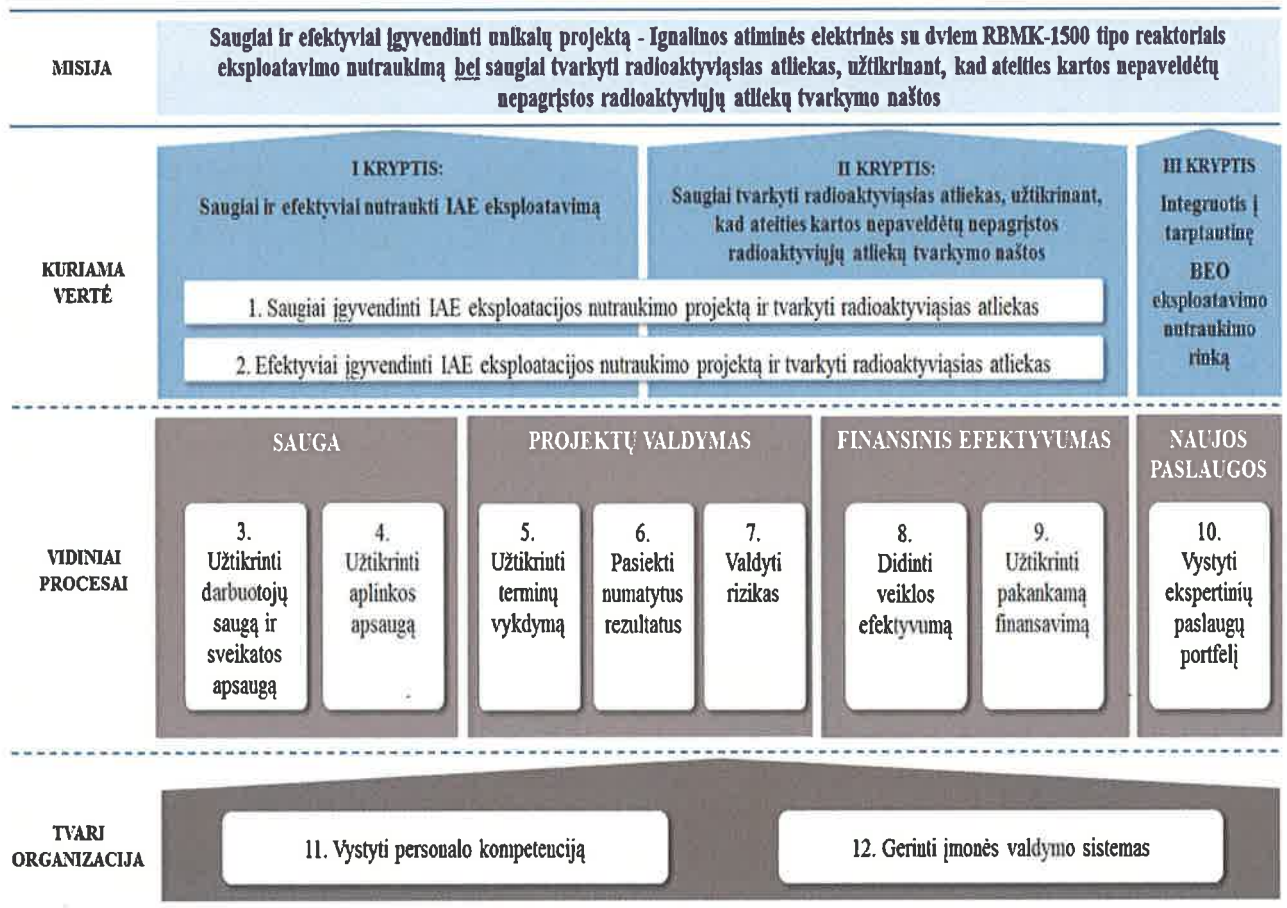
MISIJA

Saugiai ir efektyviai įgyvendinti unikalų projektą - Ignalinos atominės elektrinės su dviem RBMK-1500 tipo reaktoriais eksploatavimo nutraukimą bei saugiai tvarkyti radioaktyviąsias atliekas, užtikrinant, kad ateities kartos nepaveldėtų nepagrįstos radioaktyviųjų atliekų tvarkymo naštos

KURIAMA VERTĖ

I KRYPTIS:
Saugiai ir efektyviai nutraukti IAE eksploatavimą

II KRYPTIS:
Saugiai tvarkyti radioaktyviąsias atliekas, užtikrinant, kad ateities kartos nepaveldėtų nepagrįstos radioaktyviųjų atliekų tvarkymo naštos

III KRYPTIS
Integruotis į tarptautinę BEO eksploatavimo nutraukimo rinką

1. Saugiai įgyvendinti IAE eksploatacijos nutraukimo projektą ir tvarkyti radioaktyviąsias atliekas

2. Efektyviai įgyvendinti IAE eksploatacijos nutraukimo projektą ir tvarkyti radioaktyviąsias atliekas

VIDINIAI PROCESAI

SAUGA

3. Užtikrinti darbuotojų saugą ir sveikatos apsaugą

4. Užtikrinti aplinkos apsaugą

PROJEKTŲ VALDYMAS

5. Užtikrinti terminų vykdymą

6. Pasiekti numatytus rezultatus

7. Valdyti rizikas

FINANSINIS EFEKTYVUMAS

8. Didinti veiklos efektyvumą

9. Užtikrinti pakankamą finansavimą

NAUJOS PASLAUGOS

10. Vystyti ekspertinių paslaugų portfelį

TVARI ORGANIZACIJA

11. Vystyti personalo kompetenciją

12. Gerinti įmonės valdymo sistemas